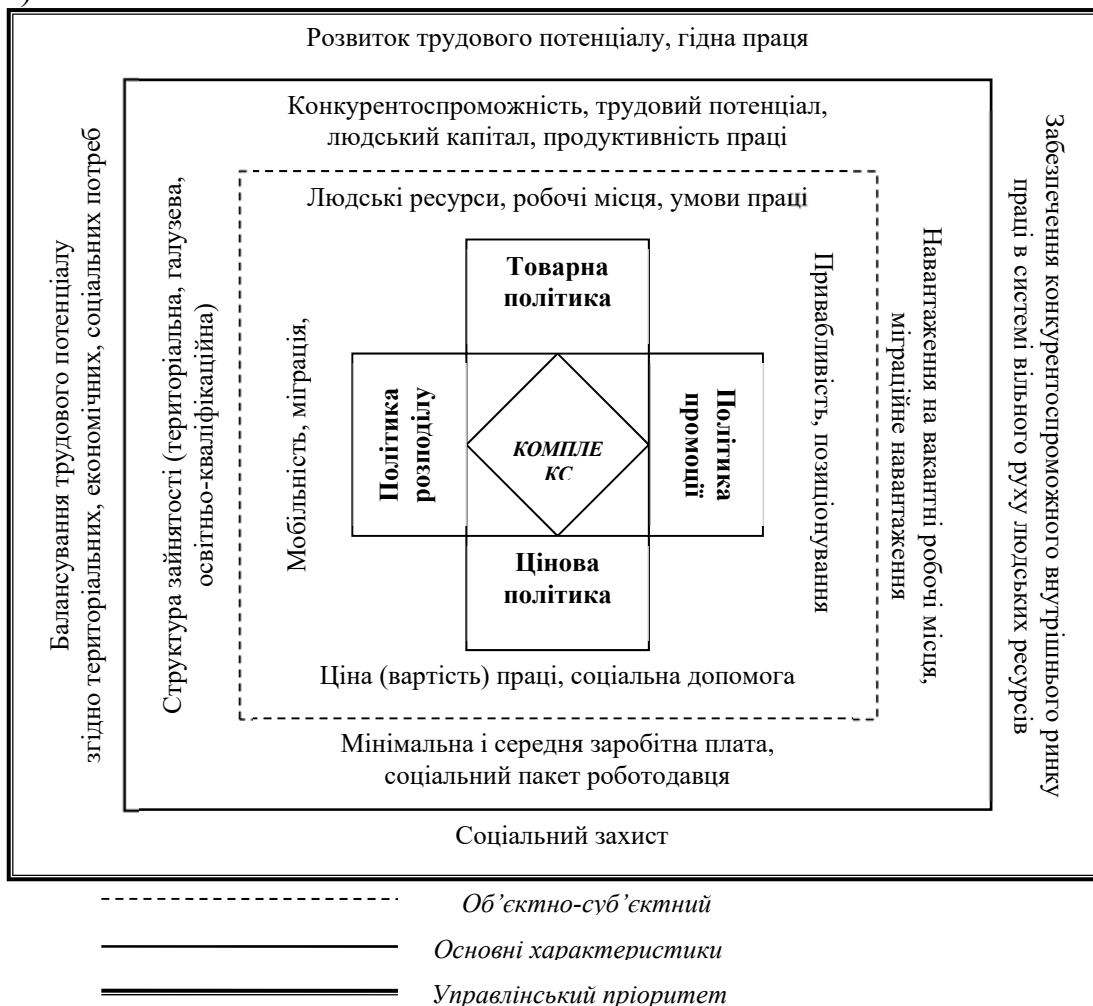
Розвиток трудового потенціалу, гідна праця

Конкурентоспроможність, трудовий потенціал, людський капітал, продуктивність праці

Людські ресурси, робочі місця, умови праці

Балансування трудового потенціалу згідно територіальних, економічних, соціальних потреб

Структура зайнятості (територіальна, галузева, освітньо-кваліфікаційна)

Мобільність, міграція,

Товарна політика

Політика розподілу

КОМПЛЕ КС

Політика промоції

Цінова політика

Привабливість, позиціонування

Навантаження на вакантні робочі місця, міграційне навантаження

Забезпечення конкурентоспроможного внутрішнього ринку праці в системі вільного руху людських ресурсів

Ціна (вартість) праці, соціальна допомога

Мінімальна і середня заробітна плата, соціальний пакет роботодавця

Соціальний захист

Об'єктно-суб'єктний

Основні характеристики

Управлінський пріоритет